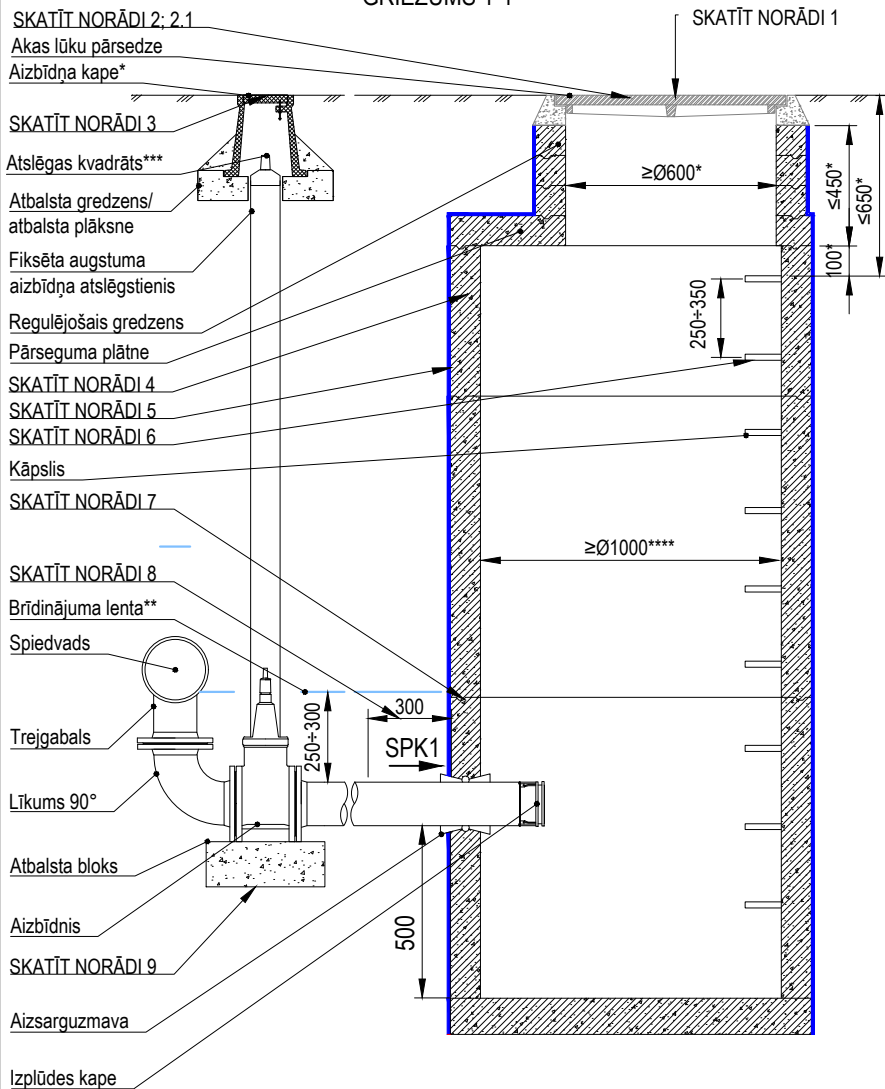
GRIEZUMS 1-1

SKATĪT NORĀDI 2; 2.1
Akas lūku pārsedze
Aizbīdņa kape*
SKATĪT NORĀDI 3
Atslēgas kvadrāts***
Atbalsta gredzens/ atbalsta plāksne
Fiksēta augstuma aizbīdņa atslēgstienis
Regulējošais gredzens
Pārseguma plātne
SKATĪT NORĀDI 4
SKATĪT NORĀDI 5
SKATĪT NORĀDI 6
Kāpslis
SKATĪT NORĀDI 7
SKATĪT NORĀDI 8
Brīdinājuma lenta**
Spiedvads
Trejgabals
Līkums 90°
Atbalsta bloks
Aizbīdnis
SKATĪT NORĀDI 9
Aizsarguzmava
Izplūdes kape

SKATĪT NORĀDI 1
≥Ø600*
≤450*
≤650*
100*
250÷350
≥Ø1000****
300
250÷300
SPK1
500